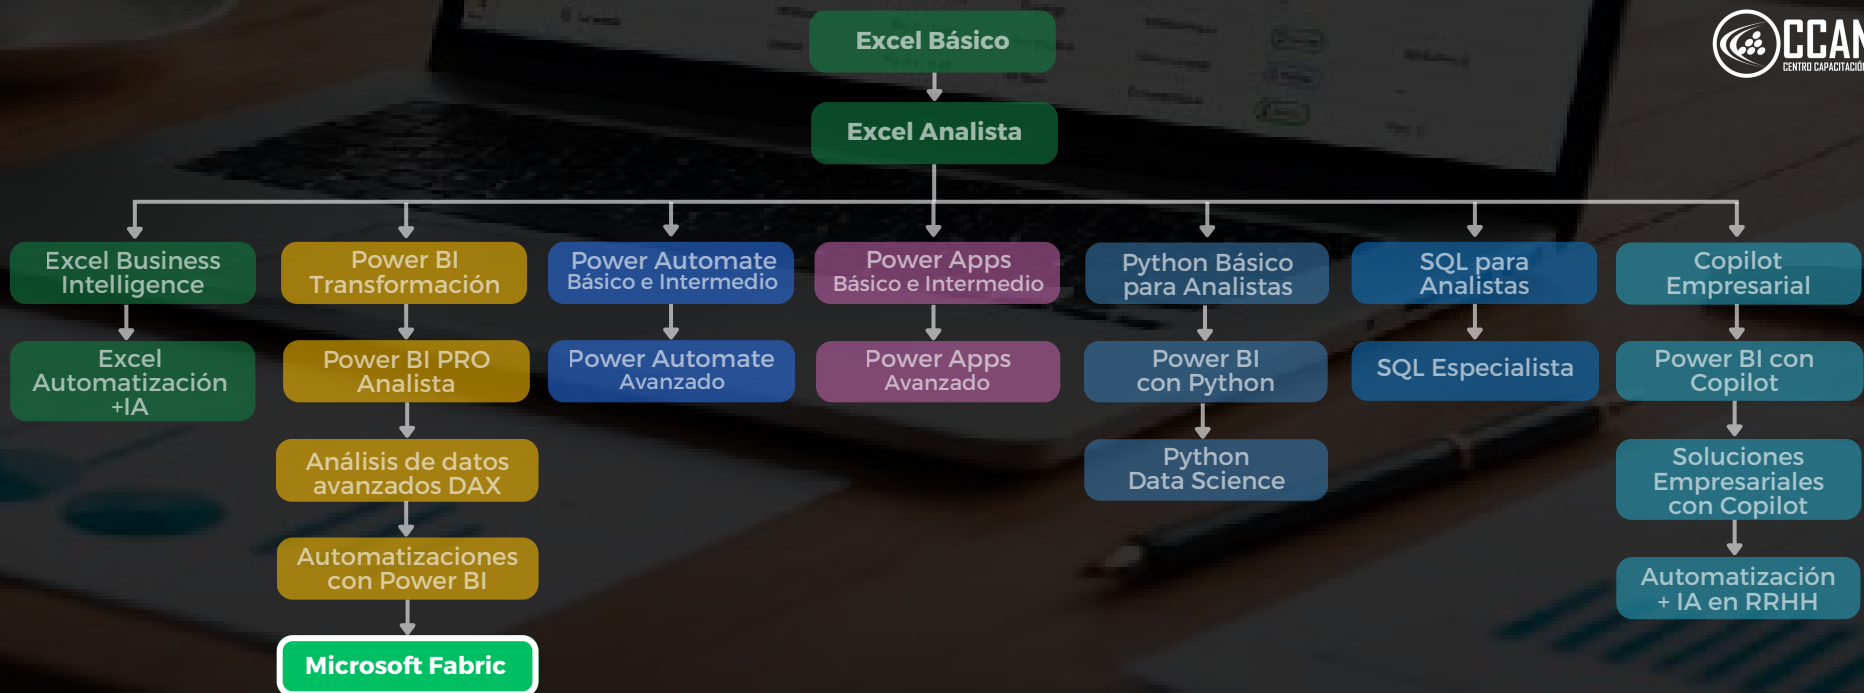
CCAN
CENTRO CAPACITACIÓ

Excel Básico

Excel Analista

Excel Business Intelligence

Excel Automatización +IA

Power BI Transformación

Power BI PRO Analista

Análisis de datos avanzados DAX

Automatizaciones con Power BI

Microsoft Fabric

Power Automate Básico e Intermedio

Power Automate Avanzado

Power Apps Básico e Intermedio

Power Apps Avanzado

Python Básico para Analistas

Power BI con Python

Python Data Science

SQL para Analistas

SQL Especialista

Copilot Empresarial

Power BI con Copilot

Soluciones Empresariales con Copilot

Automatización + IA en RRHH